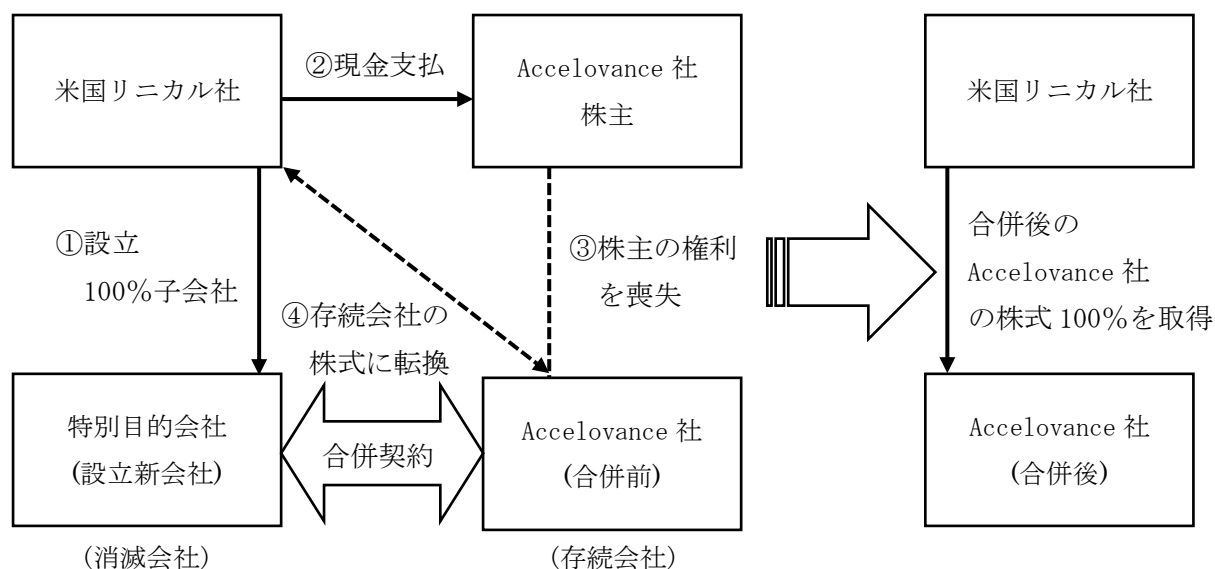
米国リニカル社

②現金支払

Accelovance 社
株主

米国リニカル社

①設立
100%子会社

④存続会社の
株式に転換

③株主の権利
を喪失

合併後の
Accelovance 社
の株式 100%を取得

特別目的会社
(設立新会社)

合併契約

Accelovance 社
(合併前)

Accelovance 社
(合併後)

(消滅会社)

(存続会社)